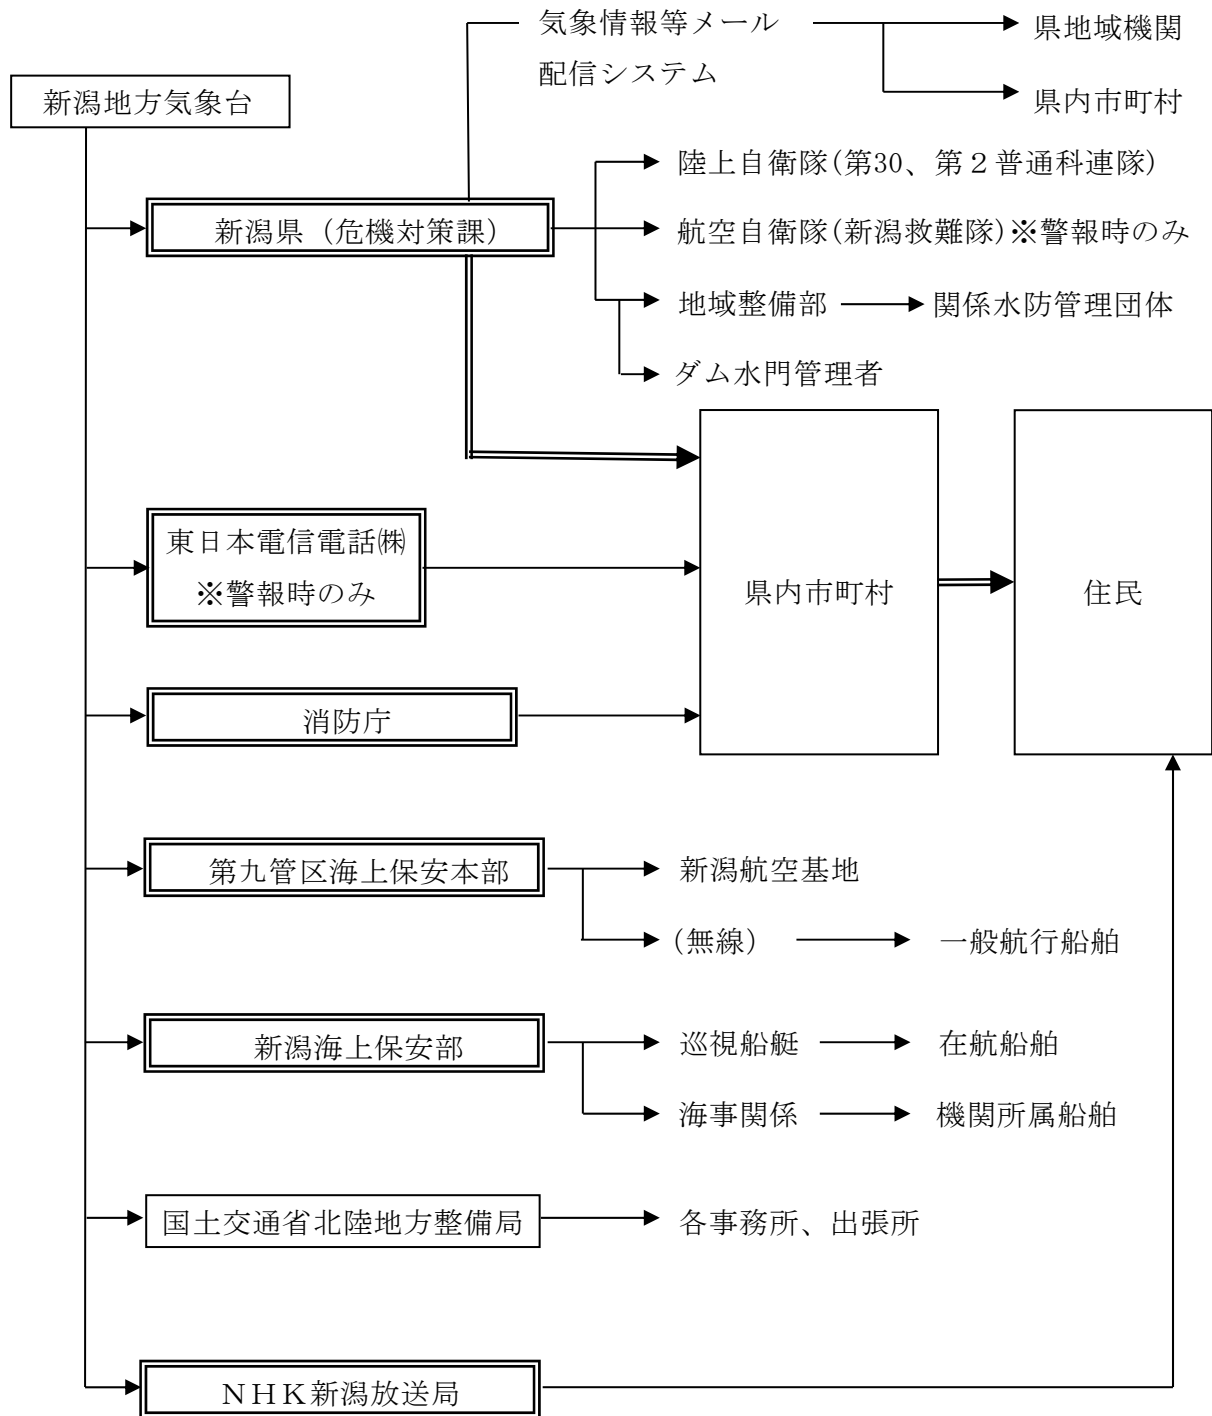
気象情報等メール配信システム
県地域機関
県内市町村
新潟地方気象台
陸上自衛隊(第30、第２普通科連隊)
新潟県（危機対策課）
航空自衛隊(新潟救難隊)※警報時のみ
地域整備部
関係水防管理団体
ダム水門管理者
東日本電信電話㈱
※警報時のみ
県内市町村
住民
消防庁
第九管区海上保安本部
新潟航空基地
(無線)
一般航行船舶
新潟海上保安部
巡視船艇
在航船舶
海事関係
機関所属船舶
国土交通省北陸地方整備局
各事務所、出張所
ＮＨＫ新潟放送局